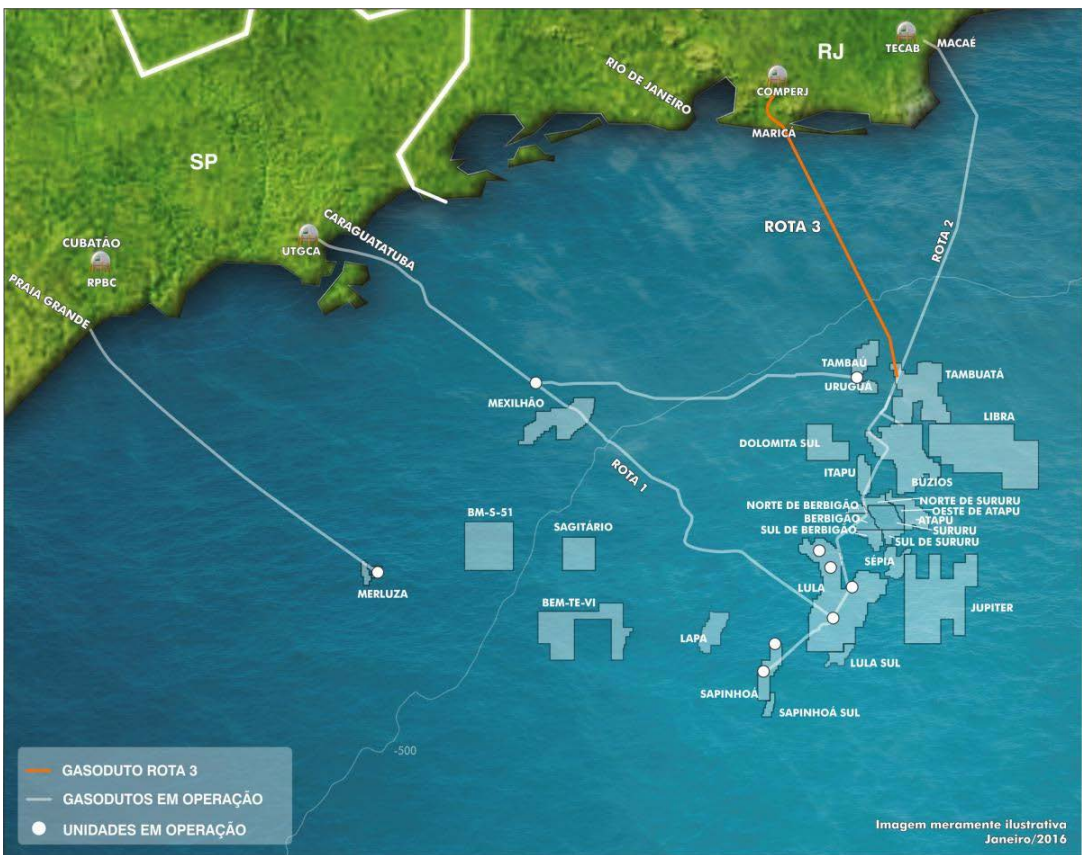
RJ
TECAB
MACAÉ
RIO DE JANEIRO
COMPERJ
MARICÁ
SP
ROTA 3
ROTA 2
CARAGUATATUBA
UTGCA
CUBATÃO
RPBC
PRAIA GRANDE
TAMBAU
URUGUÁ
TAMBUATÁ
MEXILHÃO
LIBRA
DOLOMITA SUL
ITAPU
ROTA 1
BÚZIOS
NORTE DE BERBIGÃO
NORTE DE SURURU
BERBIGÃO
OESTE DE ATAPU
ATAPU
SUL DE BERBIGÃO
SURURU
SUL DE SURURU
BM-S-51
SAGITÁRIO
SÉPIA
MERLUZA
LULA
JUPITER
BEM-TE-VI
LAPA
LULA SUL
SAPINHOÁ
SAPINHOÁ SUL
-500
GASODUTO ROTA 3
GASODUTOS EM OPERAÇÃO
UNIDADES EM OPERAÇÃO
Imagem meramente ilustrativa
Janeiro/2016